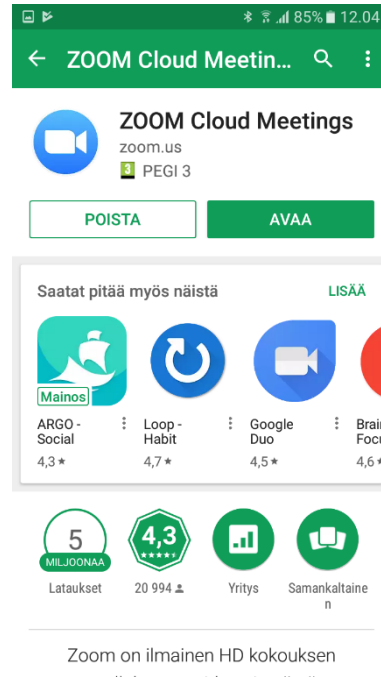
85% 12.04

ZOOM Cloud Meetin...

ZOOM Cloud Meetings
zoom.us
3 PEGI 3

POISTA
AVAA

Saatat pitää myös näistä
LISÄÄ

Mainos
ARGO - Social
4,3 ★

Loop - Habit
4,7 ★

Google Duo
4,5 ★

Brai Focu
4,6 ★

5
MILJOONAA
Lataukset

4,3
20 994

Yritys

Samankaltainen

Zoom on ilmainen HD kokouksen